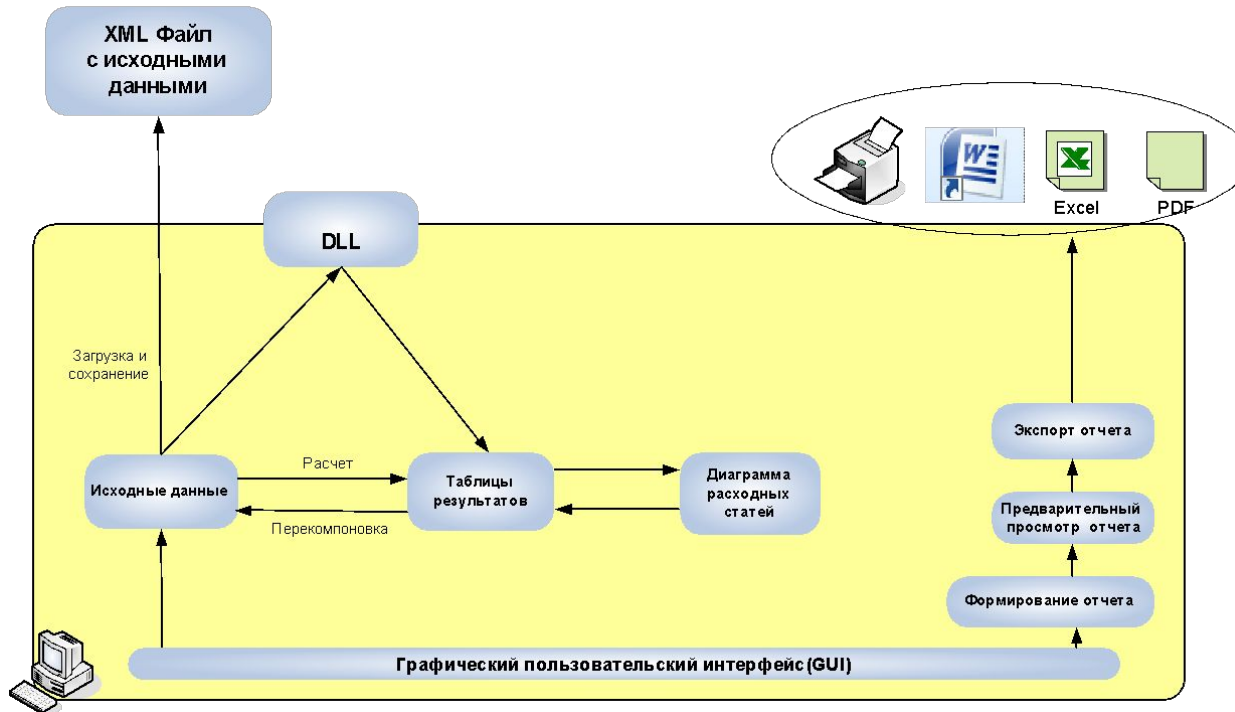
XML Файл с исходными данными

DLL

Excel

PDF

Загрузка и сохранение

Экспорт отчета

Расчет

Исходные данные

Таблицы результатов

Диаграмма расходных статей

Перекомпоновка

Предварительный просмотр отчета

Формирование отчета

Графический пользовательский интерфейс (GUI)